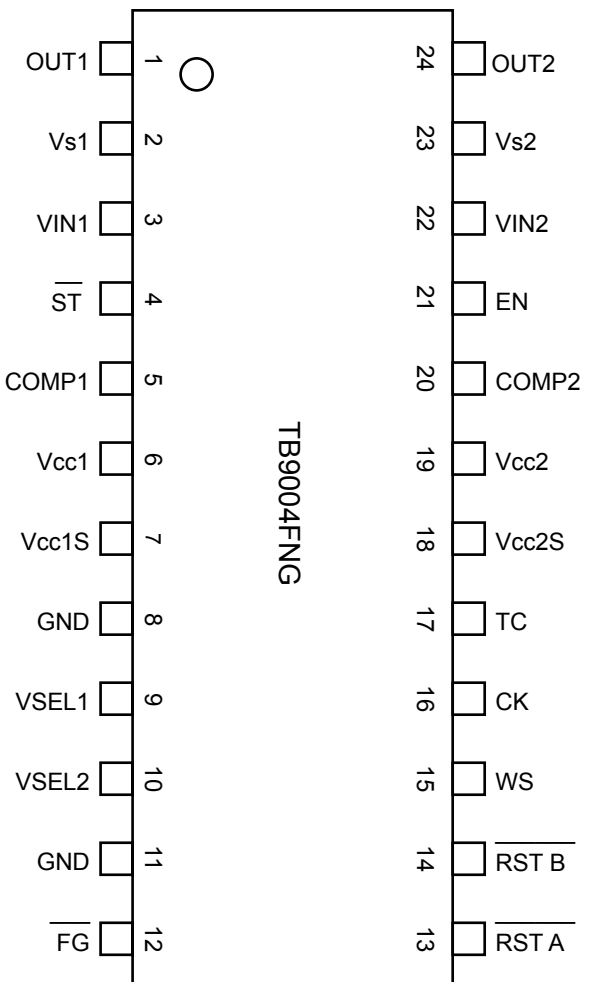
OUT1 1
Vs1 2
VIN1 3
$\overline{ST}$ 4
COMP1 5
Vcc1 6
Vcc1S 7
GND 8
VSEL1 9
VSEL2 10
GND 11
$\overline{FG}$ 12

TB9004FNG

24 OUT2
23 Vs2
22 VIN2
21 EN
20 COMP2
19 Vcc2
18 Vcc2S
17 TC
16 CK
15 WS
14 $\overline{RST B}$
13 $\overline{RST A}$